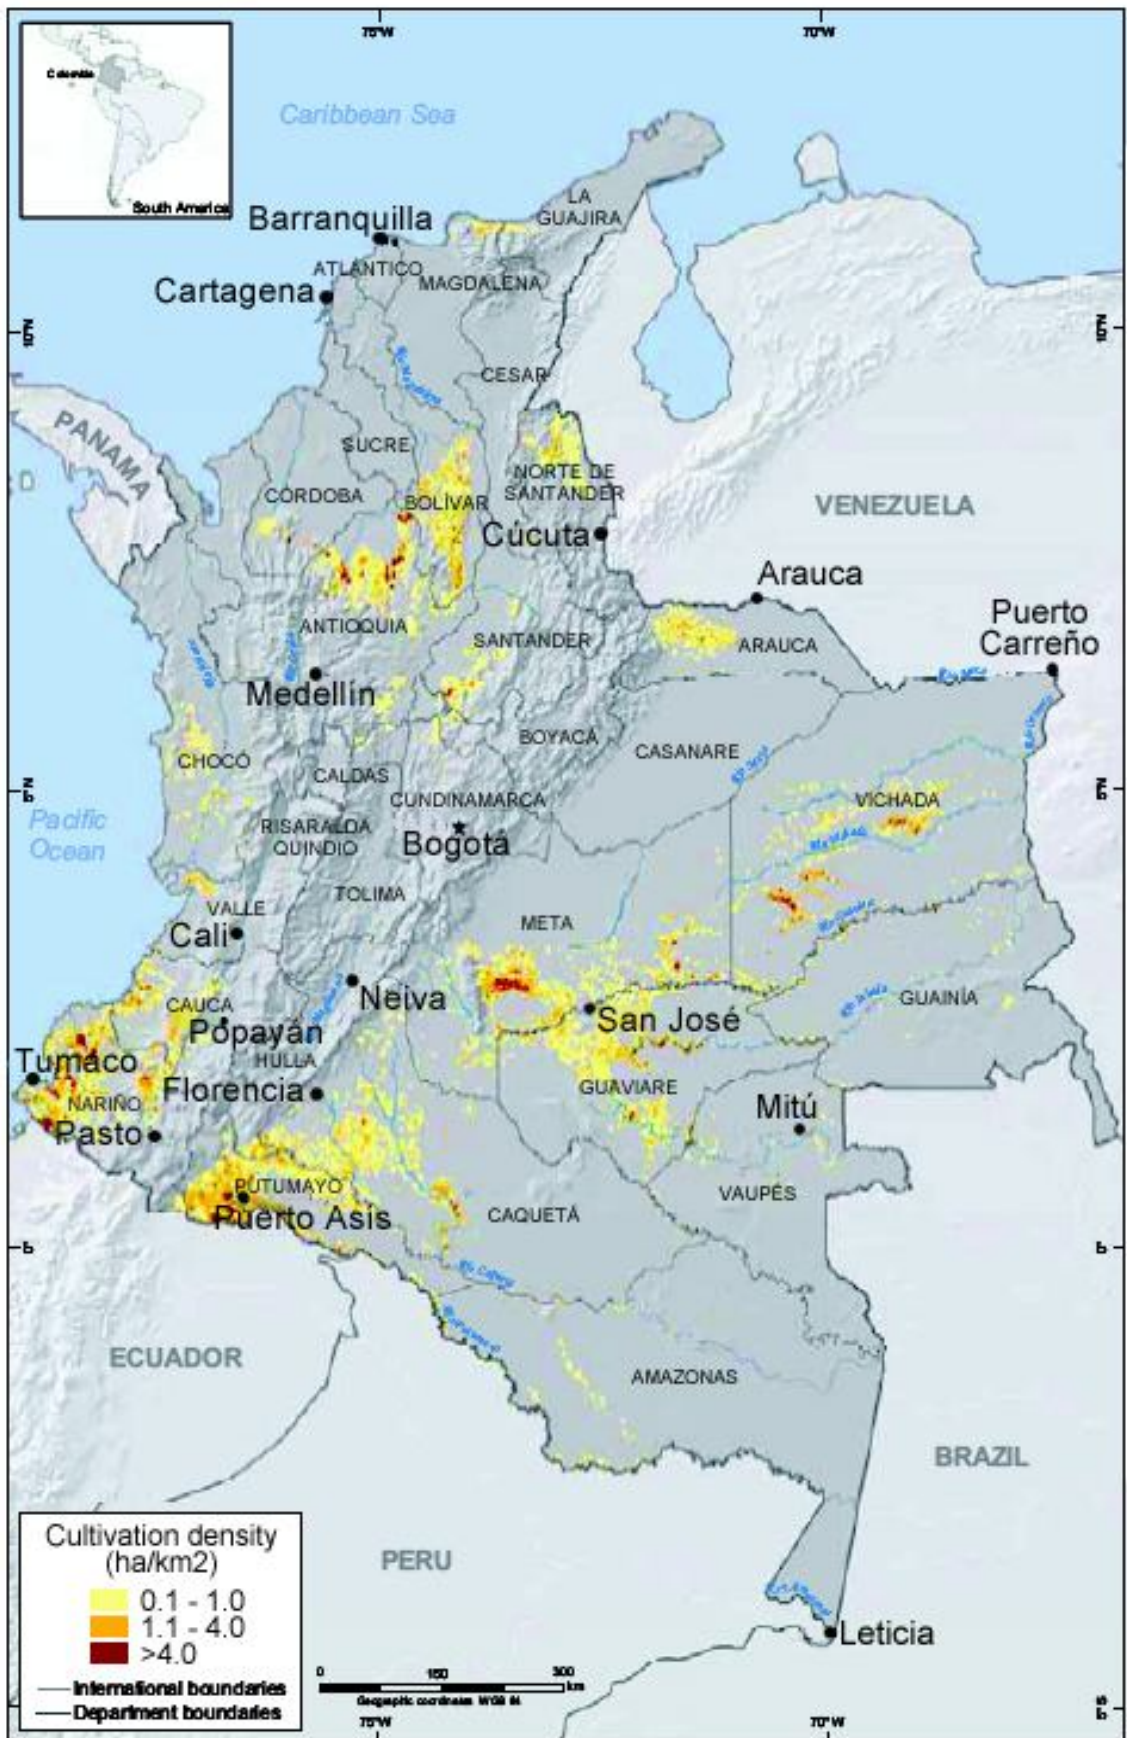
75°W
70°W
Colombia
South America
Caribbean Sea
LA GUAJIRA
Barranquilla
ATLANTICO
Cartagena
MAGDALENA
10°N
10°N
CESAR
PANAMA
SUCRE
NORTE DE SANTANDER
CORDOBA
BOLIVAR
VENEZUELA
Cúcuta
Arauca
Puerto Carreño
ANTIOQUIA
SANTANDER
ARAUCA
Medellín
BOYACA
CASANARE
CHOCO
CALDAS
5°N
5°N
VICHADA
CUNDINAMARCA
Pacific Ocean
RISARALDA
QUINDIO
Bogotá
TOLIMA
VALLE
META
Cali
Neiva
GUAINÍA
CAUCA
Popayán
San José
Tumaco
HULLA
GUAVIARE
Florencia
NARIÑO
Mitú
Pasto
PUTUMAYO
VAUPÉS
Puerto Asís
CAQUETÁ
0°
0°
ECUADOR
AMAZONAS
BRAZIL
Cultivation density (ha/km2)
0.1 - 1.0
1.1 - 4.0
>4.0
PERU
Leticia
0
150
300
km
Geographic coordinates WGS 84
International boundaries
Department boundaries
75°W
70°W
5°S
5°S